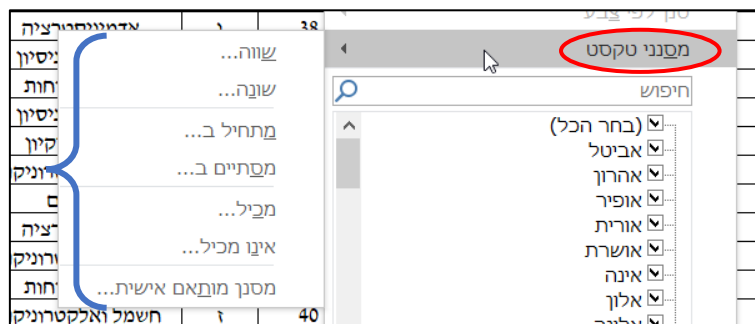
38 | ג | אדמיניסטרציה
ניסיון
חות
ניסיון
קיון
רוניק
ם
רציה
טרוניק
חות
40 | ז | חשמל ואלקטרוניק

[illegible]

שווה...
שונה...
מתחיל ב...
מסתיים ב...
מכיל...
אינו מכיל...
מסנן מותאם אישית...

מסנני טקסט
חיפוש
(בחר הכל)
אביטל
אהרון
אופיר
אורית
אושרת
אינה
אלון
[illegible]